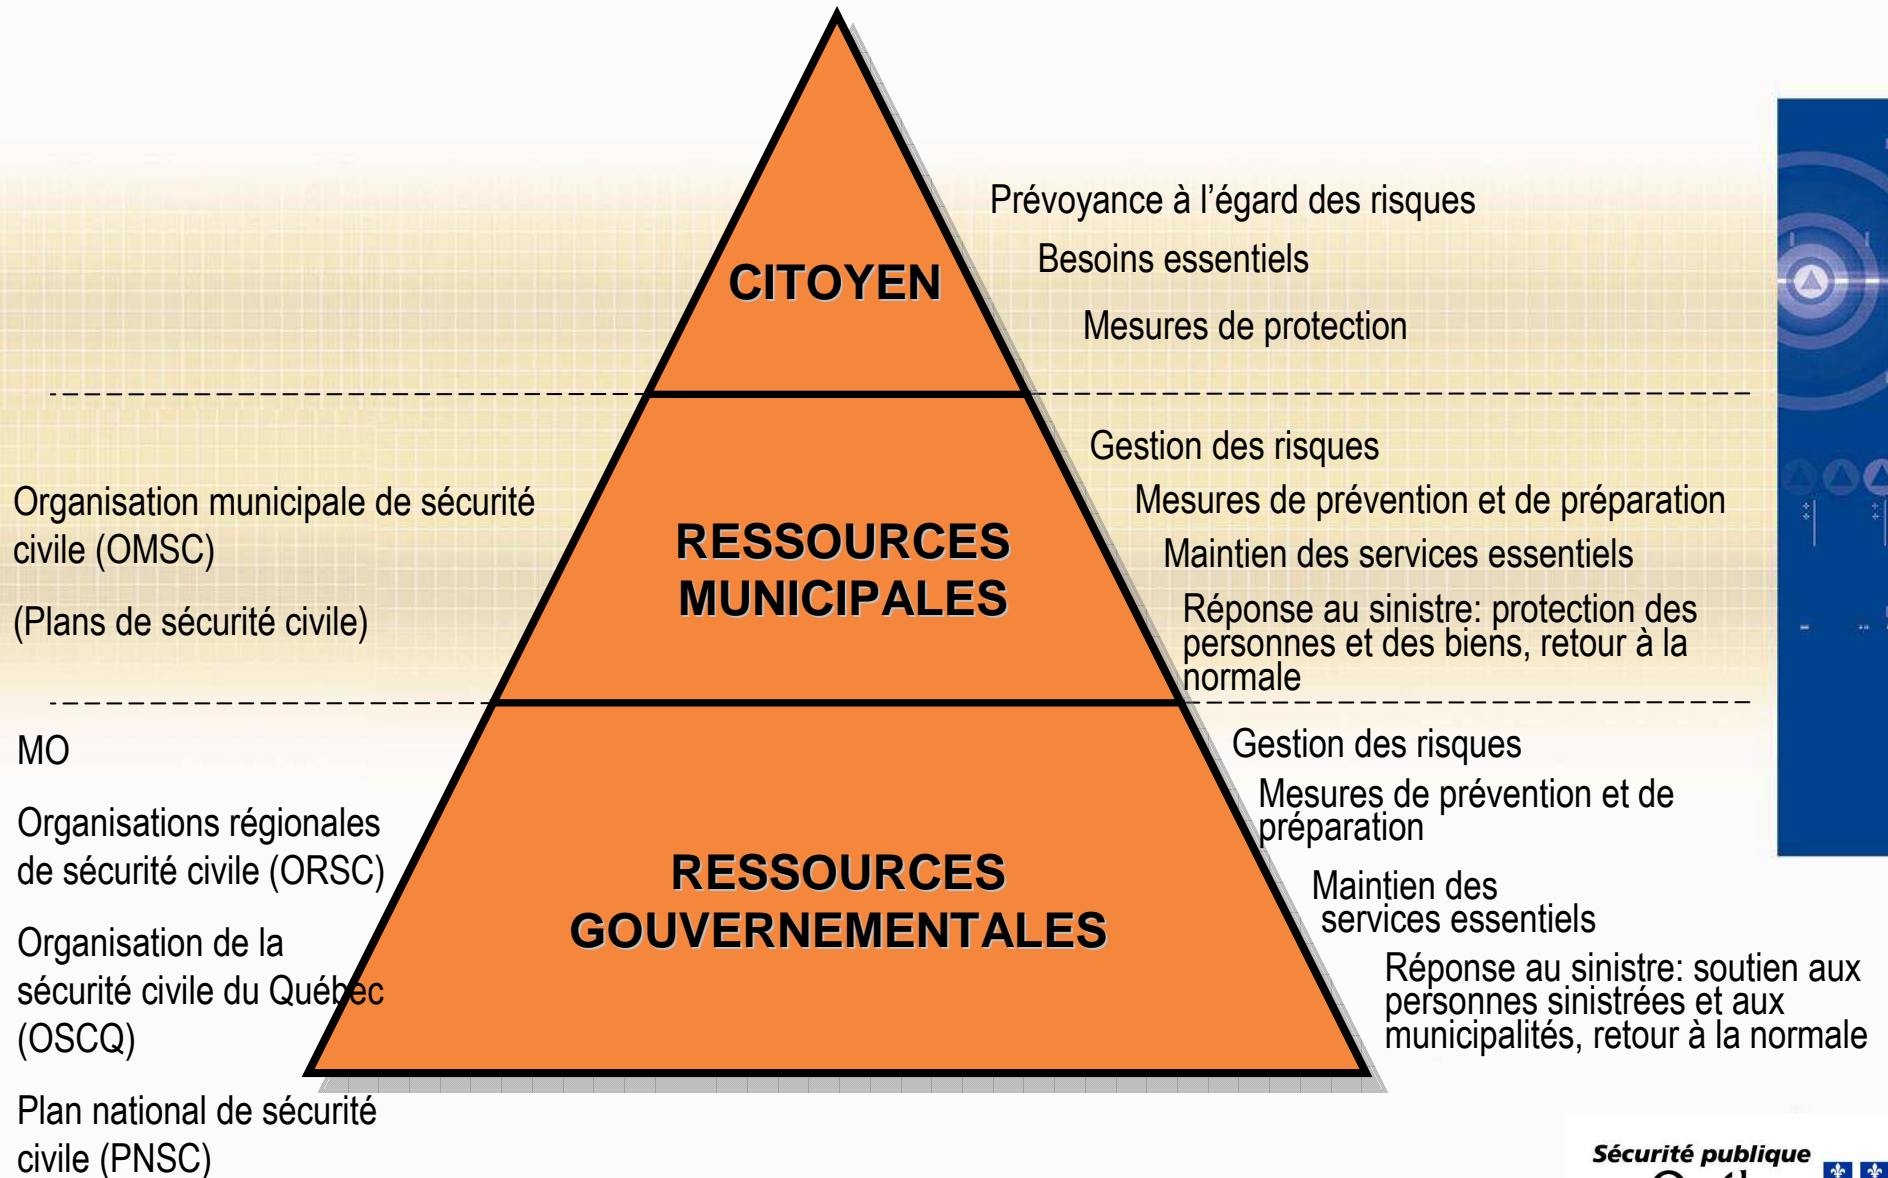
CITOYEN

Prévoyance à l'égard des risques

Besoins essentiels

Mesures de protection

Organisation municipale de sécurité civile (OMSC)

(Plans de sécurité civile)

RESSOURCES MUNICIPALES

Gestion des risques

Mesures de prévention et de préparation

Maintien des services essentiels

Réponse au sinistre: protection des personnes et des biens, retour à la normale

MO

Organisations régionales de sécurité civile (ORSC)

Organisation de la sécurité civile du Québec (OSCQ)

Plan national de sécurité civile (PNSC)

RESSOURCES GOUVERNEMENTALES

Gestion des risques

Mesures de prévention et de préparation

Maintien des services essentiels

Réponse au sinistre: soutien aux personnes sinistrées et aux municipalités, retour à la normale

Sécurité publique